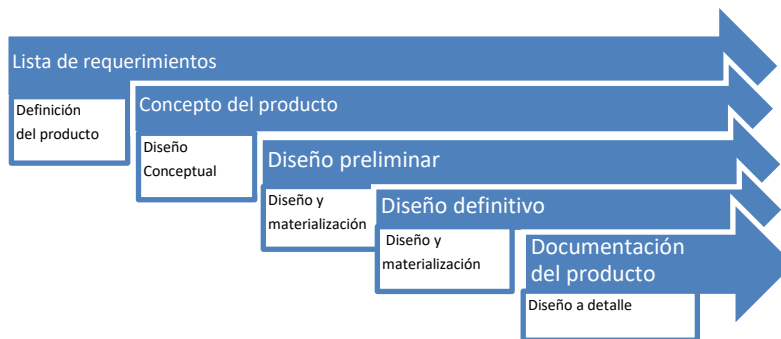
Lista de requerimientos

Definición del producto

Concepto del producto

Diseño Conceptual

Diseño preliminar

Diseño y materialización

Diseño definitivo

Diseño y materialización

Documentación del producto

Diseño a detalle